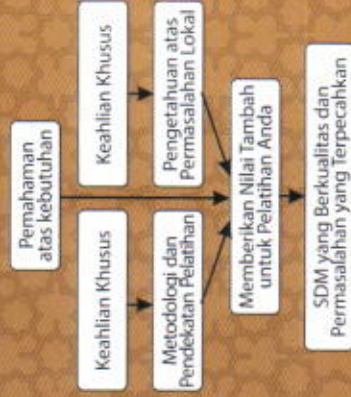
Pemahaman atas kebutuhan

Keahlian Khusus

Pengetahuan atas Permasalahan Lokal

Keahlian Khusus

Metodologi dan Pendekatan Pelatihan

Memberikan Nilai Tambah untuk Pelatihan Anda

SDM yang Berkualitas dan Permasalahan yang Terpecahkan